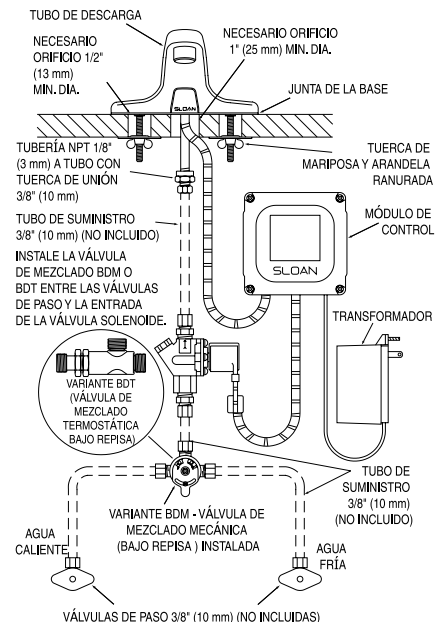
TUBO DE DESCARGA

NECESARIO ORIFICIO 1/2" (13 mm) MIN. DIA.

NECESARIO ORIFICIO 1" (25 mm) MIN. DIA.

SLOAN

JUNTA DE LA BASE

TUBERÍA NPT 1/8" (3 mm) A TUBO CON TUERCA DE UNIÓN 3/8" (10 mm)

TUERCA DE MARIPOSA Y ARANDELA RANURADA

TUBO DE SUMINISTRO 3/8" (10 mm) (NO INCLUIDO)

MÓDULO DE CONTROL

SLOAN

INSTALE LA VÁLVULA DE MEZCLADO BDM O BDT ENTRE LAS VÁLVULAS DE PASO Y LA ENTRADA DE LA VÁLVULA SOLENOIDE.

TRANSFORMADOR

VARIANTE BDT (VÁLVULA DE MEZCLADO TERMOSTÁTICA BAJO REPISA)

TUBO DE SUMINISTRO 3/8" (10 mm) (NO INCLUIDO)

VARIANTE BDM - VÁLVULA DE MEZCLADO MECÁNICA (BAJO REPISA ) INSTALADA

AGUA CALIENTE

AGUA FRÍA

VÁLVULAS DE PASO 3/8" (10 mm) (NO INCLUIDAS)